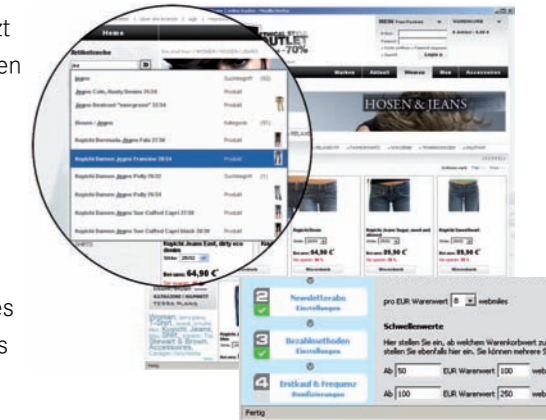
zt
en

es
s

Home

Artikelsuche

jea

Jeans Suchbegriff (93)
Jeans Cole, Rusty Denim 35/34 Produkt
Jeans Bootcut "evergreen" 32/34 Produkt
Hosen / Jeans Kategorie (97)
Kapitzki Bermuda Jeans Fala 27/38 Produkt
Kapitzki Damen Jeans Francine 28/34 Produkt
Kapitzki Damen Jeans Polly 26/34 Suchbegriff (1)
Kapitzki Damen Jeans Polly 26/32 Produkt
Kapitzki Damen Jeans Tore Cuffed Capri 27/38 Produkt
Kapitzki Damen Jeans Tore Cuffed Capri black 28/36 Produkt

OUTLET
-70%

MEIN

Marken Aktuell Hosen Men Accessoires

HOSEN & JEANS

Kapitzki Jeans Earl, dirty eco denim

64,90 €

KATALOGE / KAUFEN
TERRA PLANA

Woman
Kasoft, Jeans
Men
Accessoires

64,90 €
89,90 €
89,90 €

Fertig

2 Newsletterabo Einstellungen
3 Bezahlmethoden Einstellungen
4 Ersitkauf & Frequenz Bonifizierungen

pro EUR Warenwert 8 webmiles

Schwellenwerte

Hier stellen Sie ein, ab welchem Warenkorbwert zu stellen Sie ebenfalls hier ein. Sie können mehrere

Ab 50 EUR Warenwert 100 web
Ab 100 EUR Warenwert 250 web

Fertig